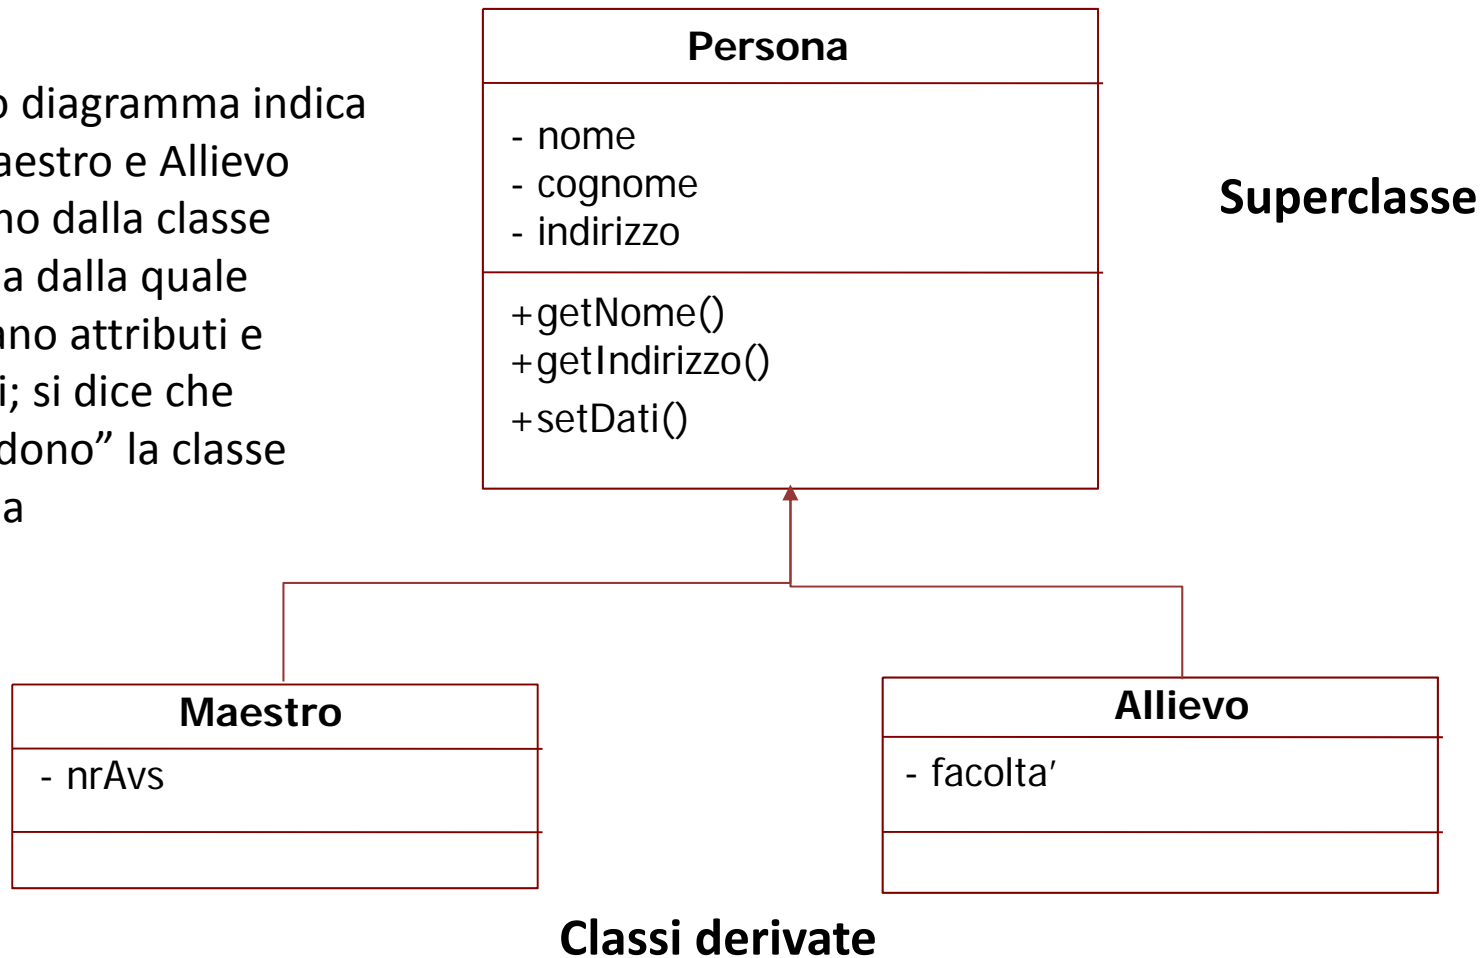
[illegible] diagramma indica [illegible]aestro e Allievo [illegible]no dalla classe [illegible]a dalla quale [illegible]nno attributi e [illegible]i; si dice che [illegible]dono” la classe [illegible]a

Persona

- nome
- cognome
- indirizzo

+getNome()
+getIndirizzo()
+setDati()

Superclasse

Maestro

- nrAvs

Allievo

- facolta′

Classi derivate